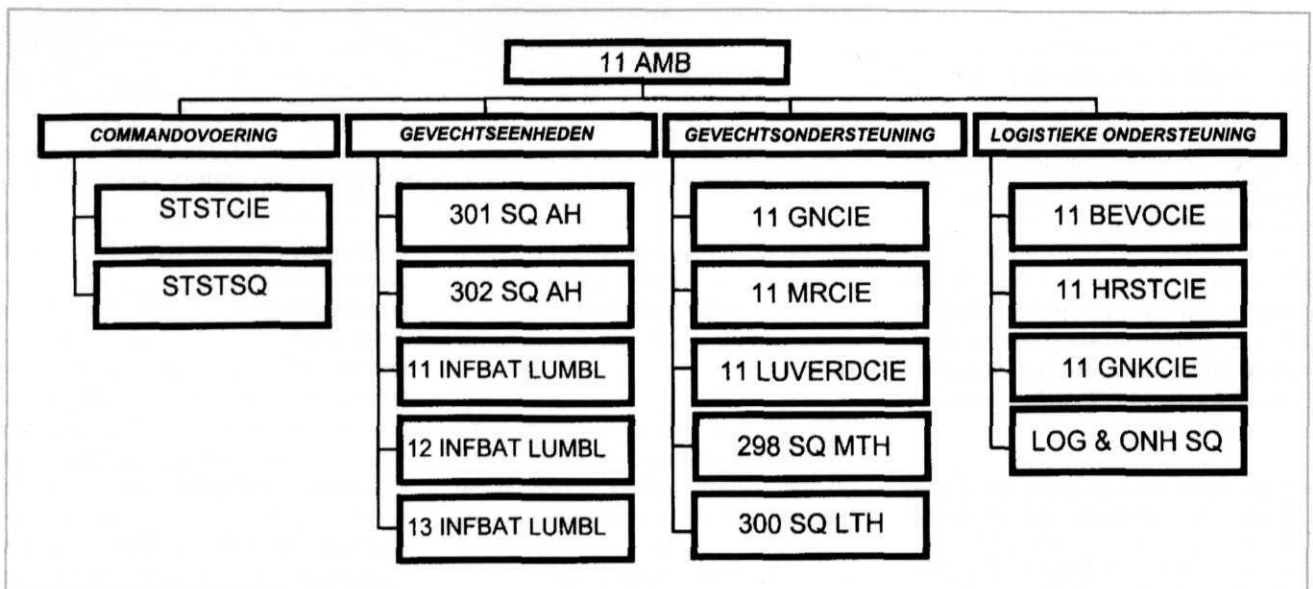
11 AMB

COMMANDOVOERING

STSTCIE

STSTSQ

GEVECHTSEENHEDEN

301 SQ AH

302 SQ AH

11 INFBAT LUMBL

12 INFBAT LUMBL

13 INFBAT LUMBL

GEVECHTSONDERSTEUNING

11 GNCIE

11 MRCIE

11 LUVERDCIE

298 SQ MTH

300 SQ LTH

LOGISTIEKE ONDERSTEUNING

11 BEVOCIE

11 HRSTCIE

11 GNKCIE

LOG & ONH SQ